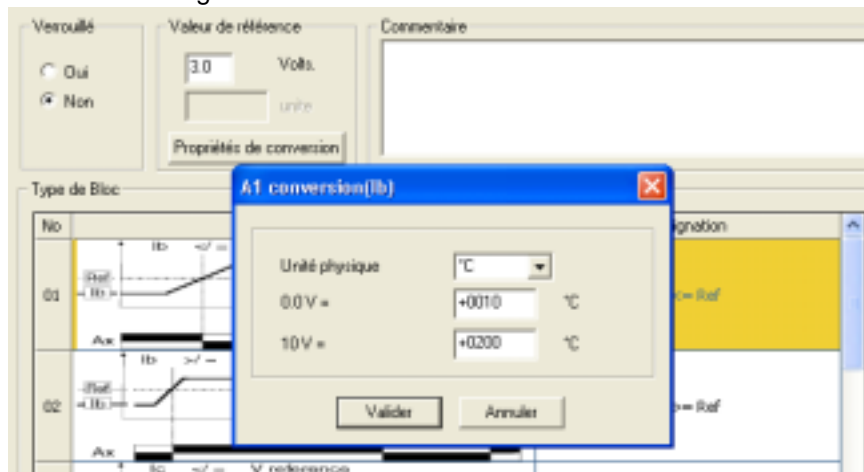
Verrouillé
Oui
Non

Valeur de référence
3.0
Volts.
unite
Propriétés de conversion

Commentaire

Type de Bloc
No
01
02
Ib
Ref
Ib
Ax
Ib
Ref
Ib
Ax
Ib
V reference
ignation
Ib>= Ref
Ib>= Ref

A1 conversion(Ib)
Unité physique
°C
0.0 V =
+0010
°C
10 V =
+0200
°C
Valider
Annuler